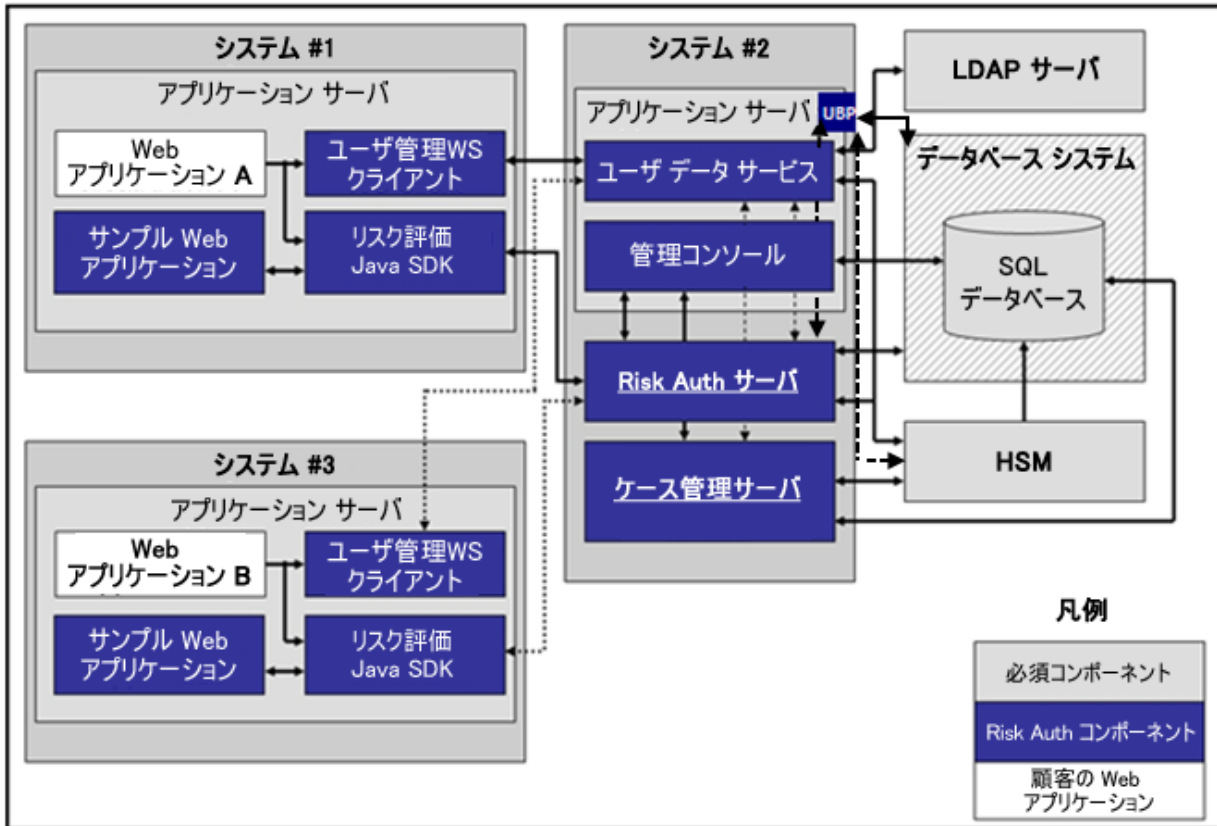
システム #1

アプリケーション サーバ

Web
アプリケーション A

ユーザ管理WS
クライアント

サンプル Web
アプリケーション

リスク評価
Java SDK

システム #2

アプリケーション サーバ

UBP

ユーザ データ サービス

管理コンソール

Risk Auth サーバ

ケース管理サーバ

LDAP サーバ

データベース システム

SQL
データベース

HSM

システム #3

アプリケーション サーバ

Web
アプリケーション B

ユーザ管理WS
クライアント

サンプル Web
アプリケーション

リスク評価
Java SDK

凡例

必須コンポーネント

Risk Auth コンポーネント

顧客の Web
アプリケーション